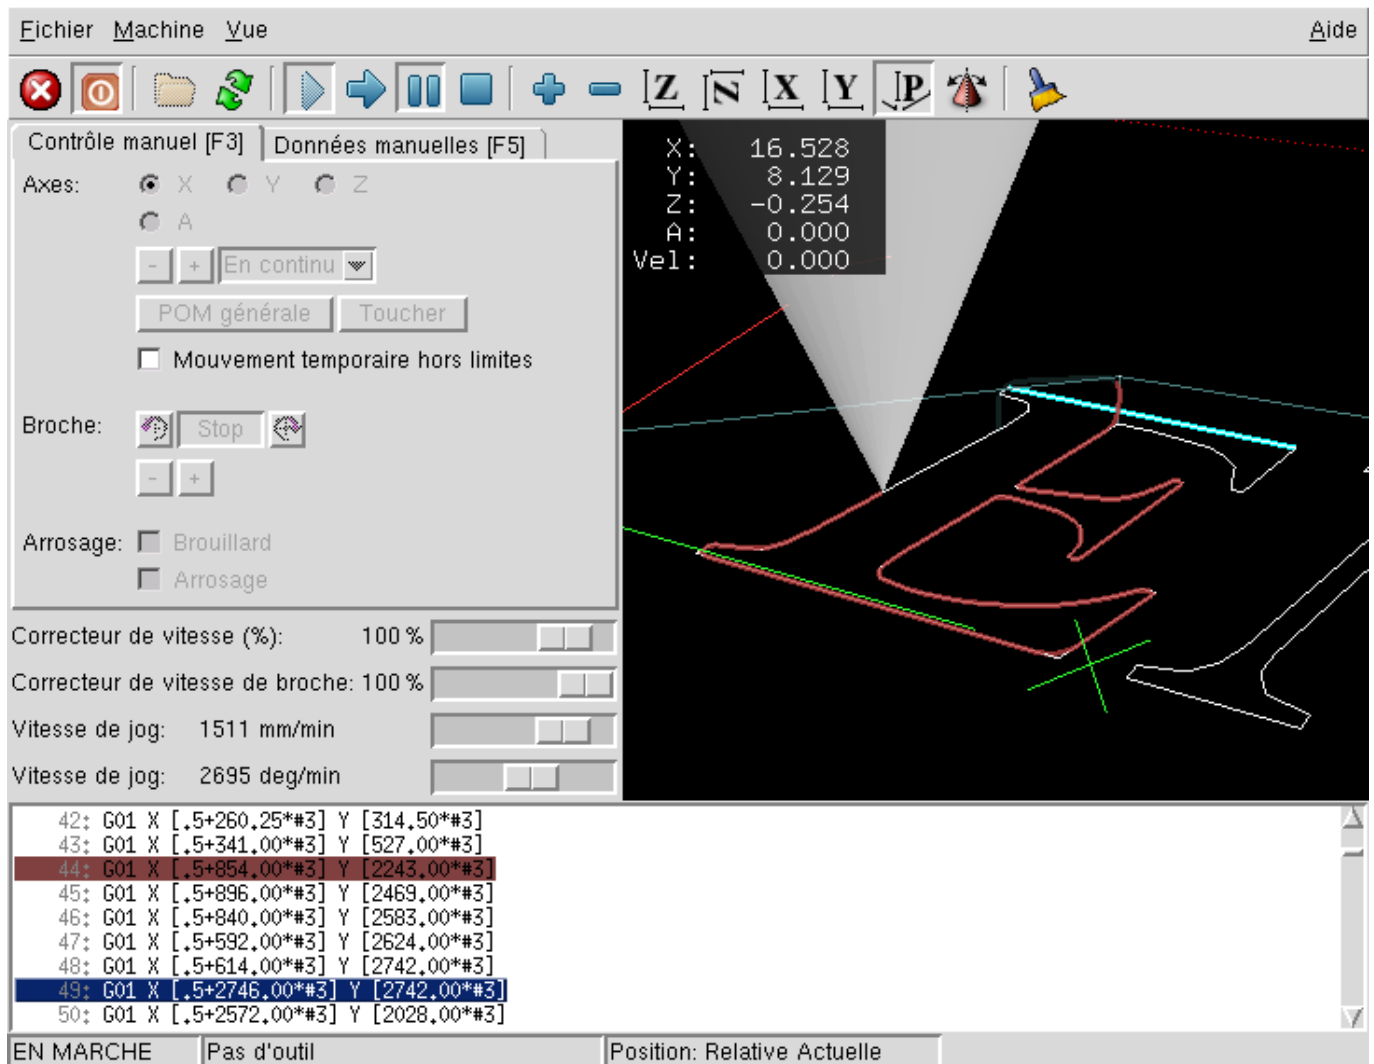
Fichier Machine Vue Aide

Z N X Y P

Contrôle manuel [F3] Données manuelles [F5]

Axes: X Y Z
A
- + En continu
POM générale Toucher
Mouvement temporaire hors limites

Broche: Stop
- +

Arrosage: Brouillard
Arrosage

Correcteur de vitesse (%): 100 %
Correcteur de vitesse de broche: 100 %
Vitesse de jog: 1511 mm/min
Vitesse de jog: 2695 deg/min

X: 16.528
Y: 8.129
Z: -0.254
A: 0.000
Vel: 0.000

42: G01 X [.5+260.25*#3] Y [314.50*#3]
43: G01 X [.5+341.00*#3] Y [527.00*#3]
44: G01 X [.5+854.00*#3] Y [2243.00*#3]
45: G01 X [.5+896.00*#3] Y [2469.00*#3]
46: G01 X [.5+840.00*#3] Y [2583.00*#3]
47: G01 X [.5+592.00*#3] Y [2624.00*#3]
48: G01 X [.5+614.00*#3] Y [2742.00*#3]
49: G01 X [.5+2746.00*#3] Y [2742.00*#3]
50: G01 X [.5+2572.00*#3] Y [2028.00*#3]

EN MARCHE Pas d'outil Position: Relative Actuelle